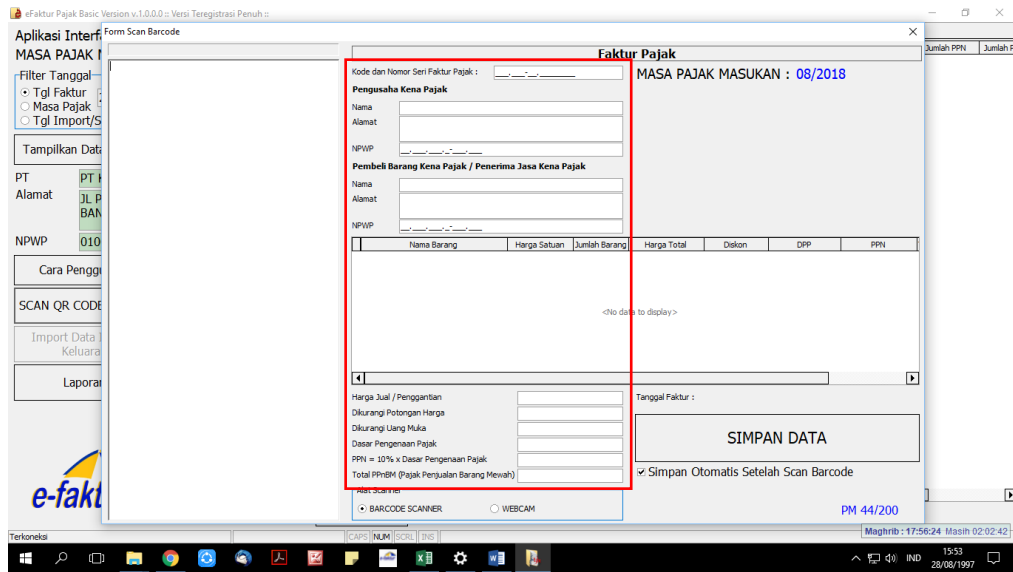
eFaktur Pajak Basic Version v.1.0.0.0 :: Versi Teregistrasi Penuh ::

Aplikasi Interf
MASA PAJAK I
Filter Tanggal
Tgl Faktur
Masa Pajak
Tgl Import/S
Tampilkan Data
PT
PT I
Alamat
JL P
BAN
NPWP
010
Cara Penggu
SCAN QR CODE
Import Data
Keluara
Lapora
e-fakt
Terkoneksi

Jumlah PPN
Jumlah P

Form Scan Barcode

Faktur Pajak

Kode dan Nomor Seri Faktur Pajak :
Pengusaha Kena Pajak
Nama
Alamat
NPWP
Pembeli Barang Kena Pajak / Penerima Jasa Kena Pajak
Nama
Alamat
NPWP

| Nama Barang | Harga Satuan | Jumlah Barang | Harga Total | Diskon | DPP | PPN |
|---|---|---|---|---|---|---|

<No data to display>

Harga Jual / Penggantian
Dikurangi Potongan Harga
Dikurangi Uang Muka
Dasar Pengenaan Pajak
PPN = 10% x Dasar Pengenaan Pajak
Total PPnBM (Pajak Penjualan Barang Mewah)

Alat Scanner
BARCODE SCANNER
WEBCAM

MASA PAJAK MASUKAN : 08/2018

Tanggal Faktur :

SIMPAN DATA

Simpan Otomatis Setelah Scan Barcode

PM 44/200

CAPS NUM SCRL INS

Maghrib : 17:56:24 Masih 02:02:42

IND 15:53 28/08/1997